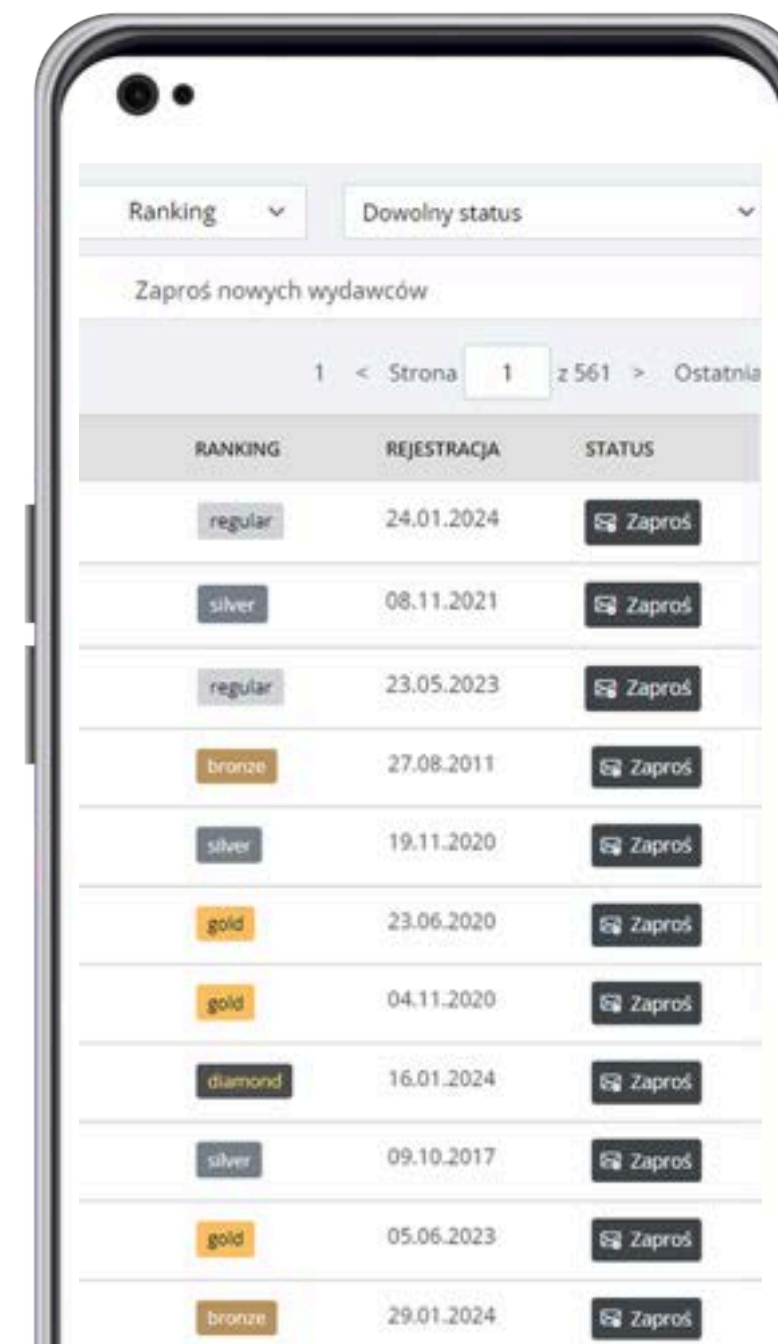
Ranking
Dowolny status

Zaproś nowych wydawców

1 < Strona 1 z 561 > Ostatnia

| RANKING | REJESTRACJA | STATUS |
|---|---|---|
| regular | 24.01.2024 | Zaproś |
| silver | 08.11.2021 | Zaproś |
| regular | 23.05.2023 | Zaproś |
| bronze | 27.08.2011 | Zaproś |
| silver | 19.11.2020 | Zaproś |
| gold | 23.06.2020 | Zaproś |
| gold | 04.11.2020 | Zaproś |
| diamond | 16.01.2024 | Zaproś |
| silver | 09.10.2017 | Zaproś |
| gold | 05.06.2023 | Zaproś |
| bronze | 29.01.2024 | Zaproś |